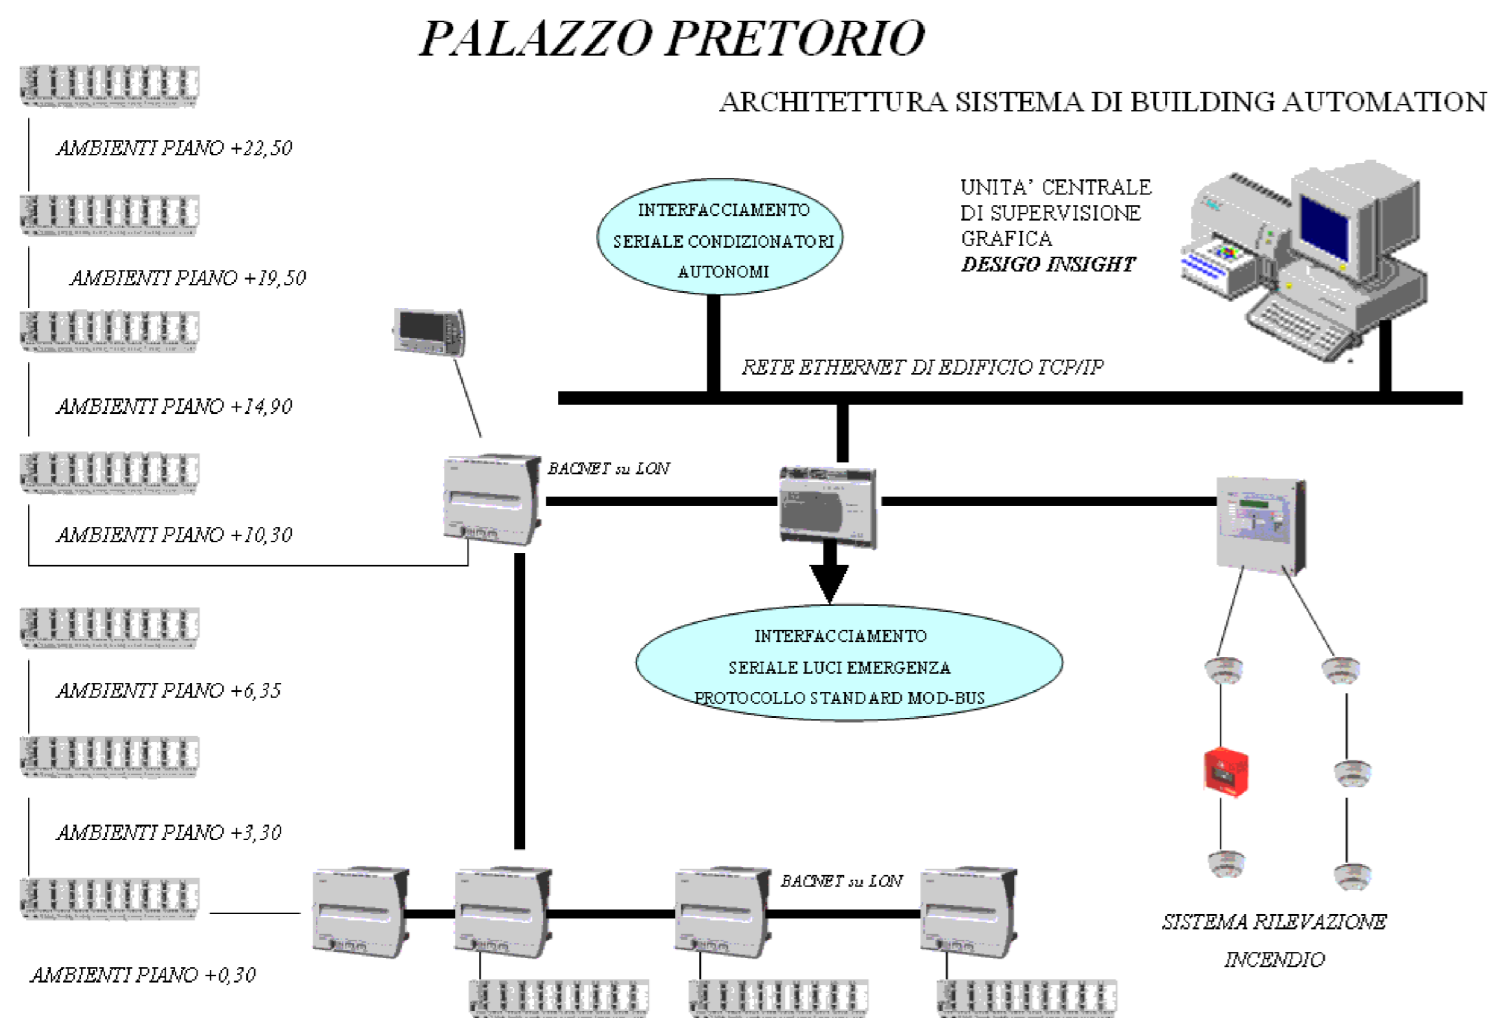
PALAZZO PRETORIO

ARCHITETTURA SISTEMA DI BUILDING AUTOMATION

AMBIENTI PIANO +22,50

AMBIENTI PIANO +19,50

AMBIENTI PIANO +14,90

AMBIENTI PIANO +10,30

AMBIENTI PIANO +6,35

AMBIENTI PIANO +3,30

AMBIENTI PIANO +0,30

INTERFACCIAMENTO SERIALE CONDIZIONATORI AUTONOMI

UNITA' CENTRALE DI SUPERVISIONE GRAFICA
DESIGO INSIGHT

RETE ETHERNET DI EDIFICIO TCP/IP

BACNET su LON

INTERFACCIAMENTO SERIALE LUCI EMERGENZA PROTOCOLLO STANDARD MOD-BUS

BACNET su LON

SISTEMA RILEVAZIONE INCENDIO